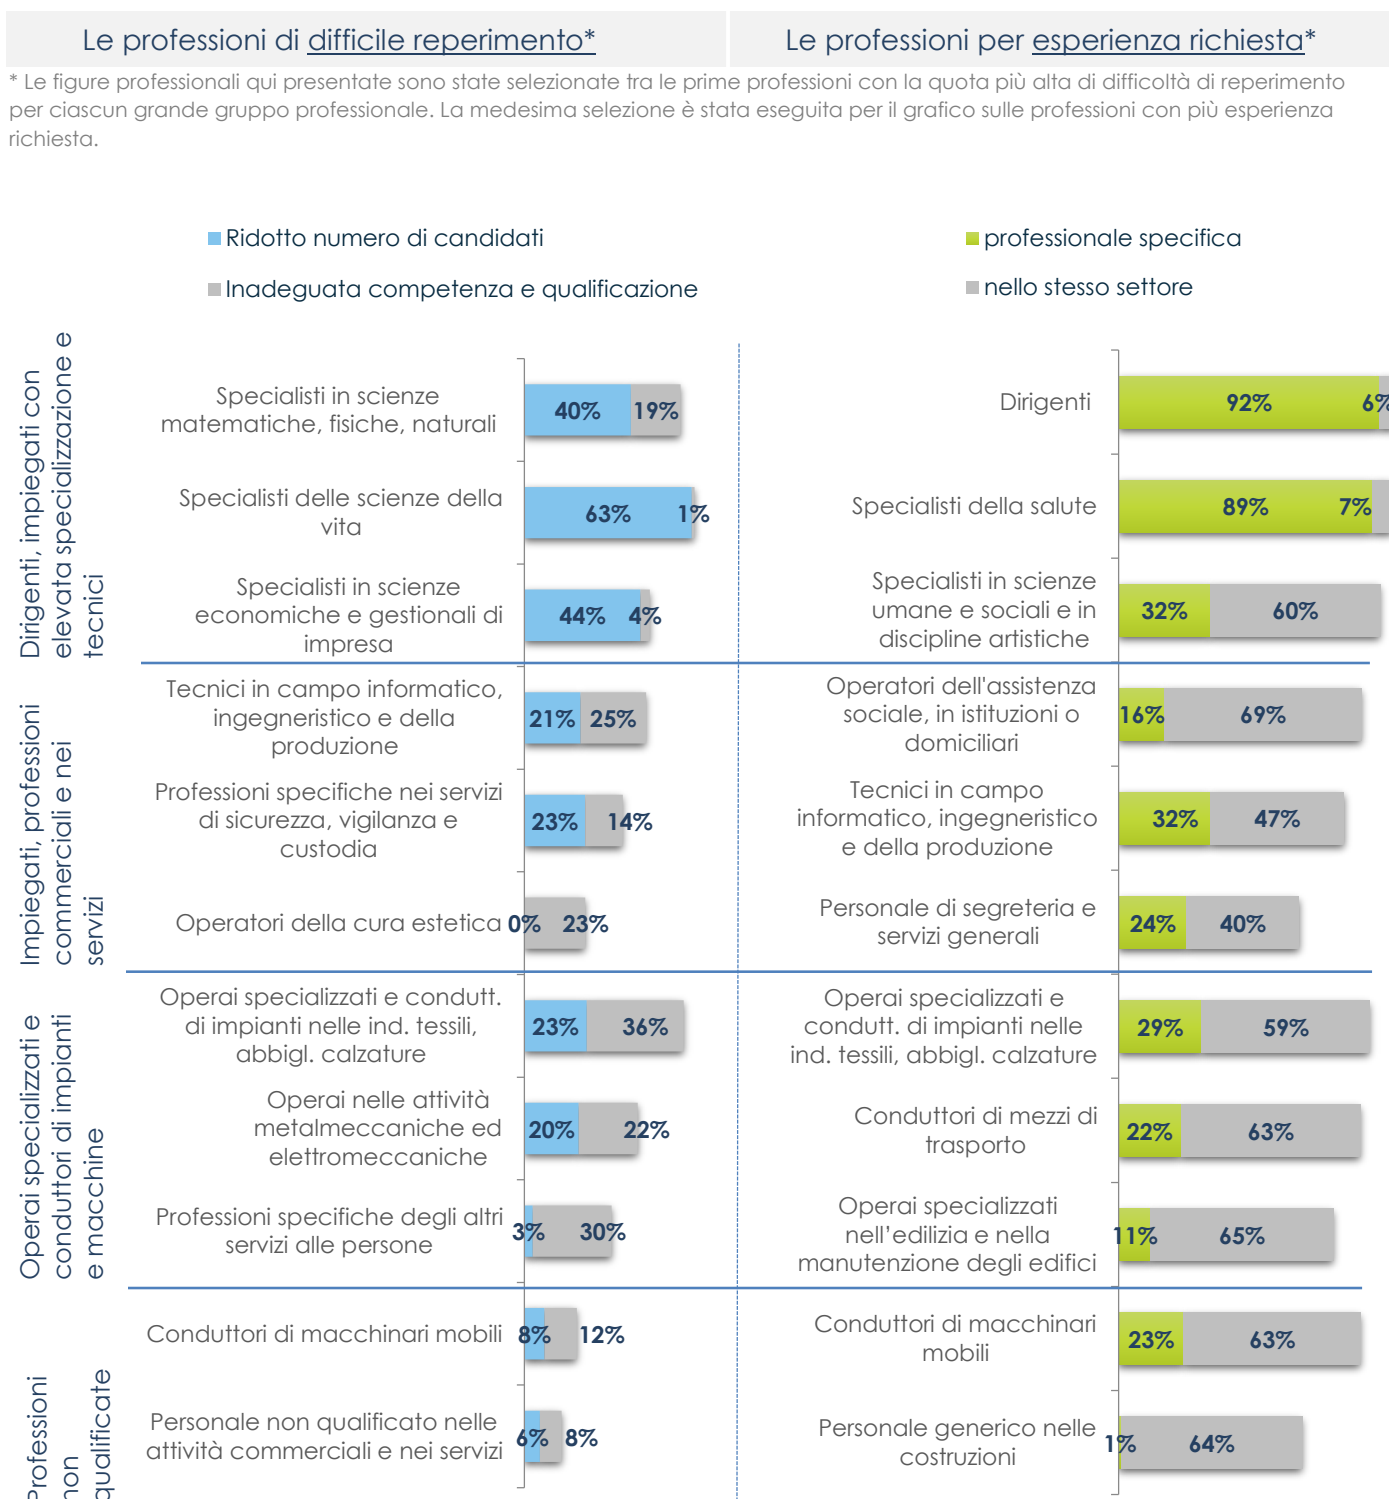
Le professioni di difficile reperimento*

Le professioni per esperienza richiesta*

* Le figure professionali qui presentate sono state selezionate tra le prime professioni con la quota più alta di difficoltà di reperimento per ciascun grande gruppo professionale. La medesima selezione è stata eseguita per il grafico sulle professioni con più esperienza richiesta.

Ridotto numero di candidati

Inadeguata competenza e qualificazione

professionale specifica

nello stesso settore

Dirigenti, impiegati con elevata specializzazione e tecnici

Specialisti in scienze matematiche, fisiche, naturali 40% 19%

Specialisti delle scienze della vita 63% 1%

Specialisti in scienze economiche e gestionali di impresa 44% 4%

Impiegati, professioni commerciali e nei servizi

Tecnici in campo informatico, ingegneristico e della produzione 21% 25%

Professioni specifiche nei servizi di sicurezza, vigilanza e custodia 23% 14%

Operatori della cura estetica 0% 23%

Operai specializzati e conduttori di impianti e macchine

Operai specializzati e condutt. di impianti nelle ind. tessili, abbigl. calzature 23% 36%

Operai nelle attività metalmeccaniche ed elettromeccaniche 20% 22%

Professioni specifiche degli altri servizi alle persone 3% 30%

Professioni non qualificate

Conduttori di macchinari mobili 8% 12%

Personale non qualificato nelle attività commerciali e nei servizi 6% 8%

Dirigenti 92% 6%

Specialisti della salute 89% 7%

Specialisti in scienze umane e sociali e in discipline artistiche 32% 60%

Operatori dell'assistenza sociale, in istituzioni o domiciliari 16% 69%

Tecnici in campo informatico, ingegneristico e della produzione 32% 47%

Personale di segreteria e servizi generali 24% 40%

Operai specializzati e condutt. di impianti nelle ind. tessili, abbigl. calzature 29% 59%

Conduttori di mezzi di trasporto 22% 63%

Operai specializzati nell'edilizia e nella manutenzione degli edifici 11% 65%

Conduttori di macchinari mobili 23% 63%

Personale generico nelle costruzioni 1% 64%